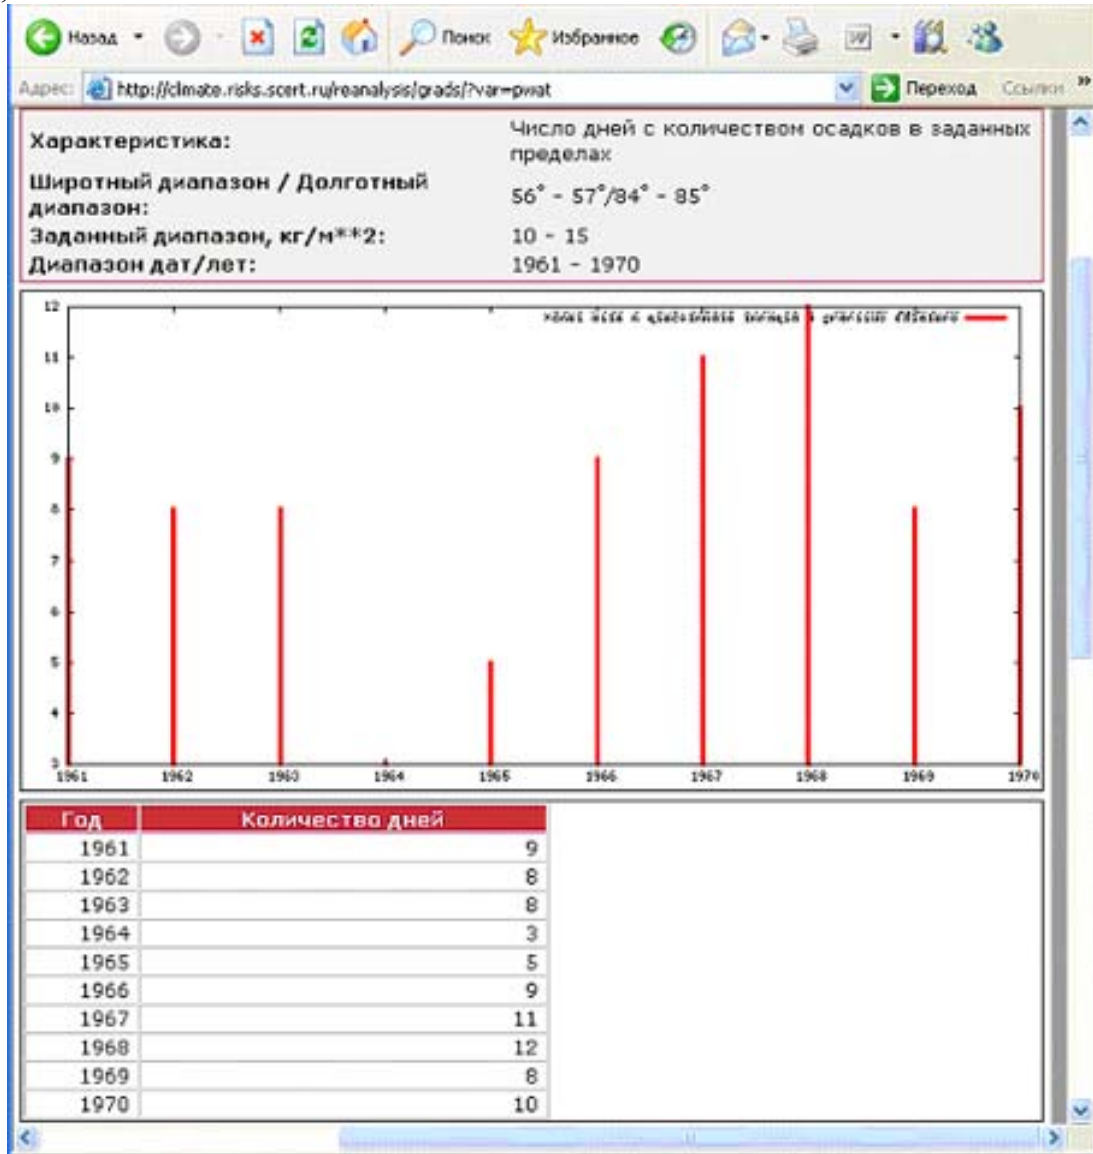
Назад Поиск Избранное

Адрес: http://climate.risks.scert.ru/reanalysis/grads/?var=pwat Переход Ссылки »

| | |
|---|---|
| Характеристика: | Число дней с количеством осадков в заданных пределах |
| Широтный диапазон / Долготный диапазон: | 56° - 57°/84° - 85° |
| Заданный диапазон, кг/м**2: | 10 - 15 |
| Диапазон дат/лет: | 1961 - 1970 |

12
11
10
9
8
7
6
5
4
3

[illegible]

1961 1962 1963 1964 1965 1966 1967 1968 1969 1970

| Год | Количество дней |
|---|---|
| 1961 | 9 |
| 1962 | 8 |
| 1963 | 8 |
| 1964 | 3 |
| 1965 | 5 |
| 1966 | 9 |
| 1967 | 11 |
| 1968 | 12 |
| 1969 | 8 |
| 1970 | 10 |